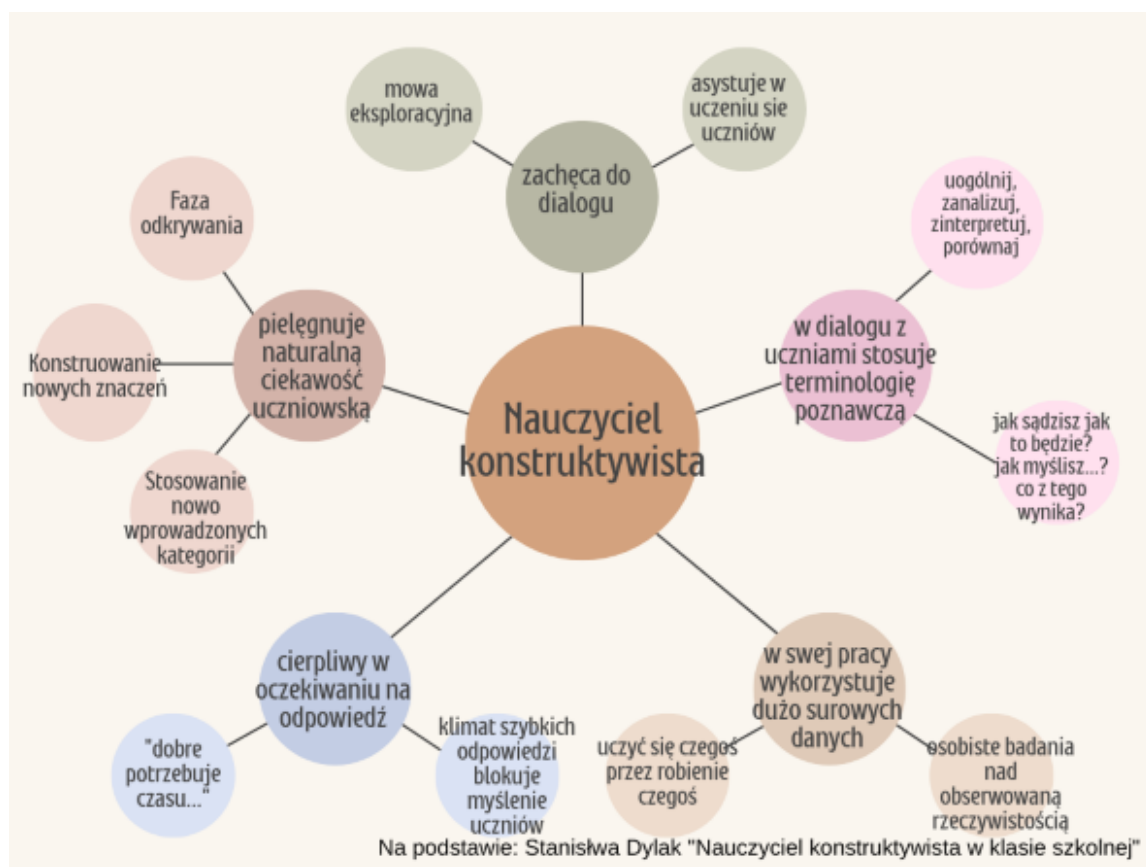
Nauczyciel konstruktywista

zachęca do dialogu

mowa eksploracyjna

asystuje w uczeniu sie uczniów

w dialogu z uczniami stosuje terminologię poznawczą

uogólnij, zanalizuj, zinterpretuj, porównaj

jak sądzisz jak to będzie? jak myślisz...? co z tego wynika?

pielęgnuje naturalną ciekawość uczniowską

Faza odkrywania

Konstruowanie nowych znaczeń

Stosowanie nowo wprowadzonych kategorii

cierpliwy w oczekiwaniu na odpowiedź

"dobre potrzebuje czasu..."

klimat szybkich odpowiedzi blokuje myślenie uczniów

w swej pracy wykorzystuje dużo surowych danych

uczyć się czegoś przez robienie czegoś

osobiste badania nad obserwowaną rzeczywistością

Na podstawie: Stanisłwa Dylak "Nauczyciel konstruktywista w klasie szkolnej"